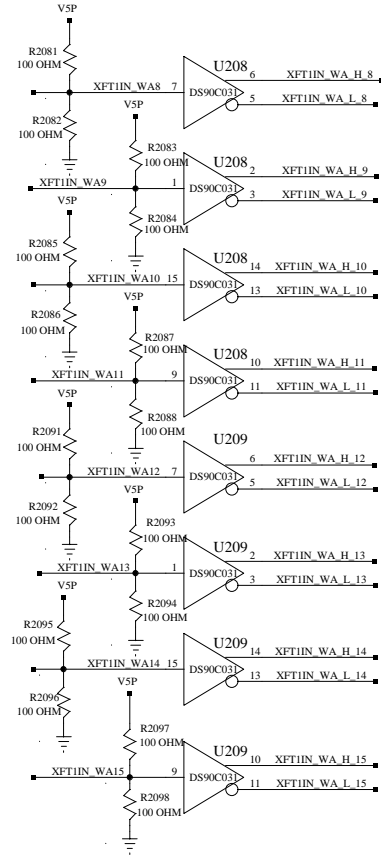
V5P
R2081
100 OHM
XFT1IN_WA8 7
U208
DS90C031
6 XFT1IN_WA_H_8
5 XFT1IN_WA_L_8
R2082
100 OHM
V5P
R2083
100 OHM
XFT1IN_WA9 1
U208
DS90C031
2 XFT1IN_WA_H_9
3 XFT1IN_WA_L_9
R2084
100 OHM
V5P
R2085
100 OHM
XFT1IN_WA10 15
U208
DS90C031
14 XFT1IN_WA_H_10
13 XFT1IN_WA_L_10
R2086
100 OHM
V5P
R2087
100 OHM
XFT1IN_WA11 9
U208
DS90C031
10 XFT1IN_WA_H_11
11 XFT1IN_WA_L_11
R2088
100 OHM
V5P
R2091
100 OHM
XFT1IN_WA12 7
U209
DS90C031
6 XFT1IN_WA_H_12
5 XFT1IN_WA_L_12
R2092
100 OHM
V5P
R2093
100 OHM
XFT1IN_WA13 1
U209
DS90C031
2 XFT1IN_WA_H_13
3 XFT1IN_WA_L_13
R2094
100 OHM
V5P
R2095
100 OHM
XFT1IN_WA14 15
U209
DS90C031
14 XFT1IN_WA_H_14
13 XFT1IN_WA_L_14
R2096
100 OHM
V5P
R2097
100 OHM
XFT1IN_WA15 9
U209
DS90C031
10 XFT1IN_WA_H_15
11 XFT1IN_WA_L_15
R2098
100 OHM